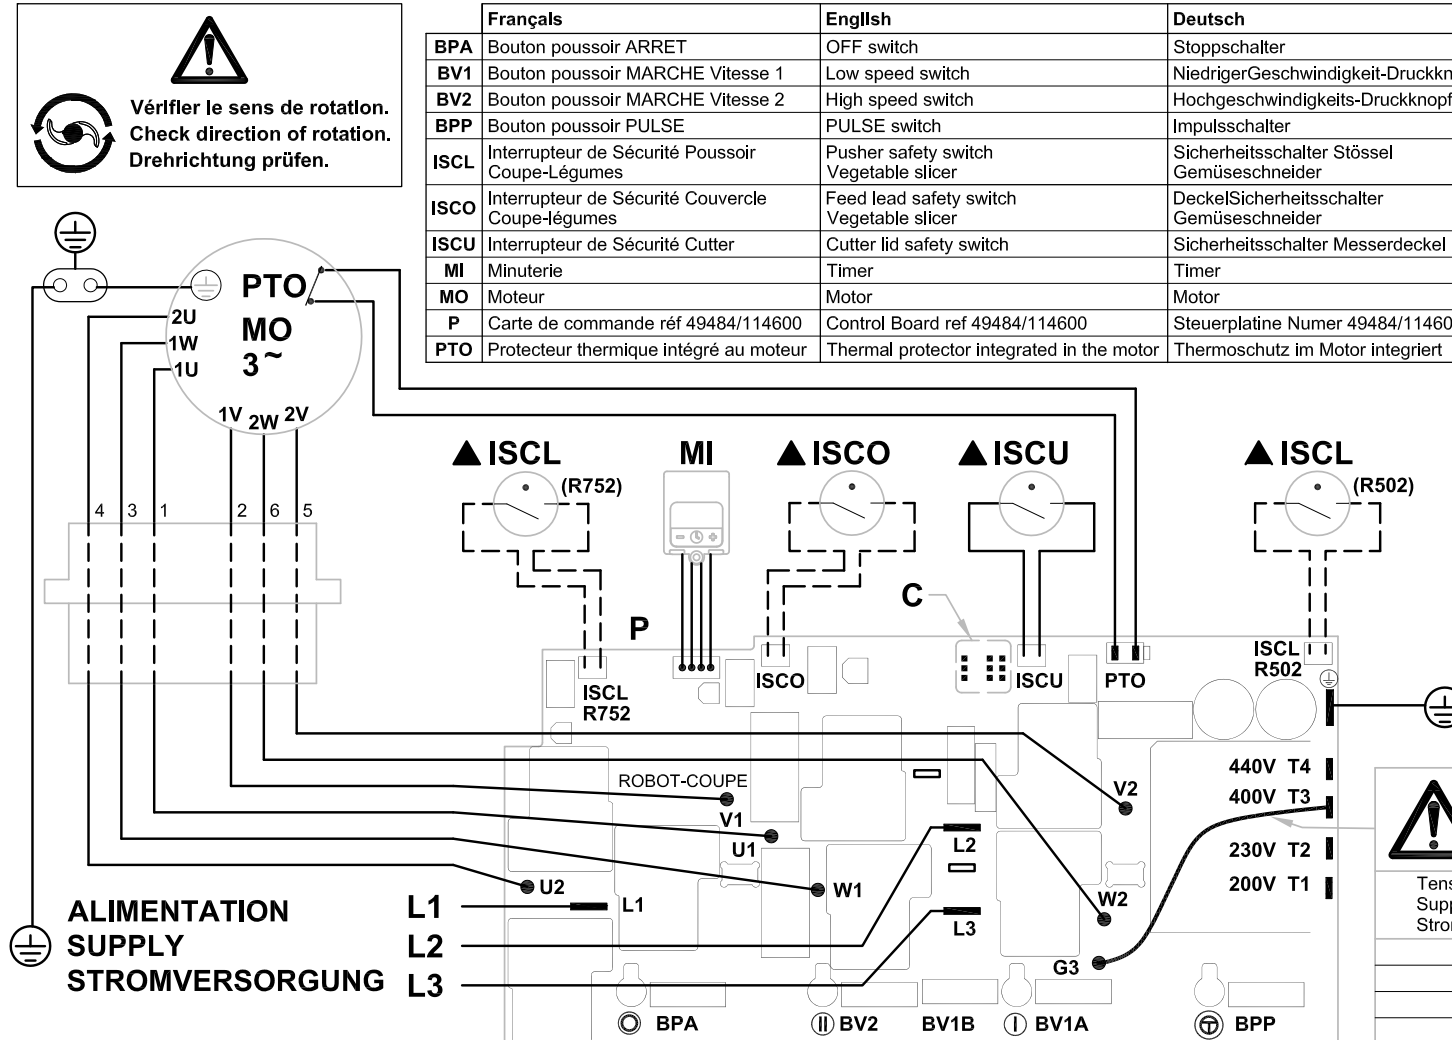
Vérlfler le sens de rotatlon.
Check direction of rotation.
Drehrichtung prüfen.

| | Françals | Engllsh | Deutsch |
|---|---|---|---|
| BPA | Bouton poussoir ARRET | OFF switch | Stoppschalter |
| BV1 | Bouton poussoir MARCHE Vitesse 1 | Low speed switch | NiedrigerGeschwindigkeit-Druckkn |
| BV2 | Bouton poussoir MARCHE Vitesse 2 | High speed switch | Hochgeschwindigkeits-Druckknopf |
| BPP | Bouton poussoir PULSE | PULSE switch | Impulsschalter |
| ISCL | Interrupteur de Sécurité Poussoir Coupe-Légumes | Pusher safety switch Vegetable slicer | Sicherheitsschalter Stössel Gemüseschneider |
| ISCO | Interrupteur de Sécurité Couvercle Coupe-légumes | Feed lead safety switch Vegetable slicer | DeckelSicherheitsschalter Gemüseschneider |
| ISCU | Interrupteur de Sécurité Cutter | Cutter lid safety switch | Sicherheitsschalter Messerdeckel |
| MI | Minuterie | Timer | Timer |
| MO | Moteur | Motor | Motor |
| P | Carte de commande réf 49484/114600 | Control Board ref 49484/114600 | Steuerplatine Numer 49484/11460 |
| PTO | Protecteur thermique intégré au moteur | Thermal protector integrated in the motor | Thermoschutz im Motor integriert |

PTO
MO
3~
2U
1W
1U
1V 2W 2V
4 3 1 2 6 5

ISCL (R752)
MI
ISCO
ISCU
ISCL (R502)
C
P
ISCL R752
ISCO
ISCU
PTO
ISCL R502
ROBOT-COUPE
V1
U1
U2
W1
L1
L2
L3
V2
W2
G3
440V T4
400V T3
230V T2
200V T1
Tens
Supp
Stror

ALIMENTATION
SUPPLY
STROMVERSORGUNG
L1
L2
L3

BPA
BV2
BV1B
BV1A
BPP